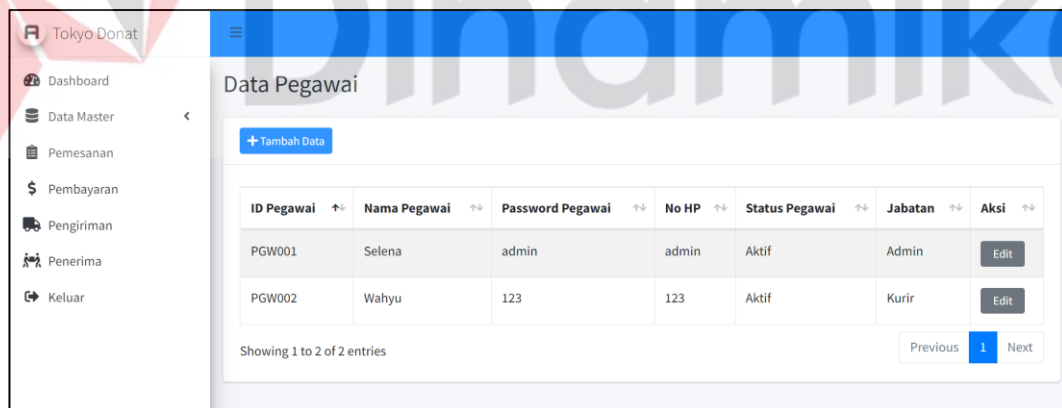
Tokyo Donat

Dashboard
Data Master
Pemesanan
Pembayaran
Pengiriman
Penerima
Keluar

Dinamika

Data Pegawai

+ Tambah Data

| ID Pegawai | Nama Pegawai | Password Pegawai | No HP | Status Pegawai | Jabatan | Aksi |
|---|---|---|---|---|---|---|
| PGW001 | Selena | admin | admin | Aktif | Admin | Edit |
| PGW002 | Wahyu | 123 | 123 | Aktif | Kurir | Edit |

Showing 1 to 2 of 2 entries

Previous 1 Next